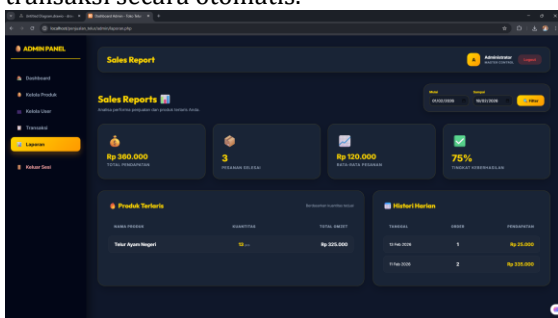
transaksi secara otomatis.

ADMIN PANEL

Dashboard
Kelola Produk
Kelola User
Transaksi
Laporan
Keluar Sesi

Sales Report

A Administrator MASTER CONTROL Logout

Sales Reports

Analisa performa penjualan dan produk terlaris Anda.

Mulai 01/02/2026 Sampai 16/01/2026 Filter

Rp 360.000
TOTAL PENDAPATAN

3
PESANAN SELESAI

Rp 120.000
RATA-RATA PESANAN

75%
TINGKAT KEBERHASILAN

Produk Terlaris

Berdasarkan penjualan aktual

| NAMA PRODUK | KUANTITAS | TOTAL OMSET |
|---|---|---|
| Telur Ayam Negeri | 13 ... | Rp 325.000 |

Histori Harian

| TANGGAL | ORDER | PENDAPATAN |
|---|---|---|
| 12 Feb 2026 | 1 | Rp 25.000 |
| 11 Feb 2026 | 2 | Rp 335.000 |